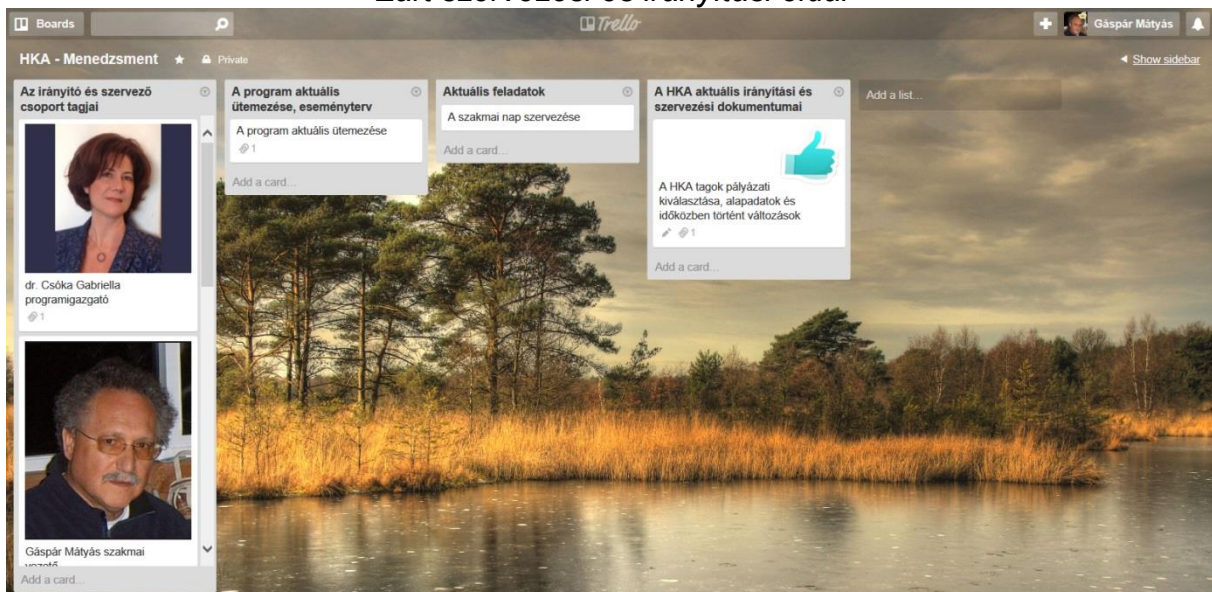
Boards

Trello

Gáspár Mátyás

HKA - Menedzsment ★ Private

Show sidebar

Az irányító és szervező csoport tagjai

dr. Csóka Gabriella programigazgató
1

Gáspár Mátyás szakmai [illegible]

Add a card...

A program aktuális ütemezése, eseményterv

A program aktuális ütemezése
1

Add a card...

Aktuális feladatok

A szakmai nap szervezése

Add a card...

A HKA aktuális irányítási és szervezési dokumentumai

A HKA tagok pályázati kiválasztása, alapadatok és időközben történt változások
1

Add a card...

Add a list...